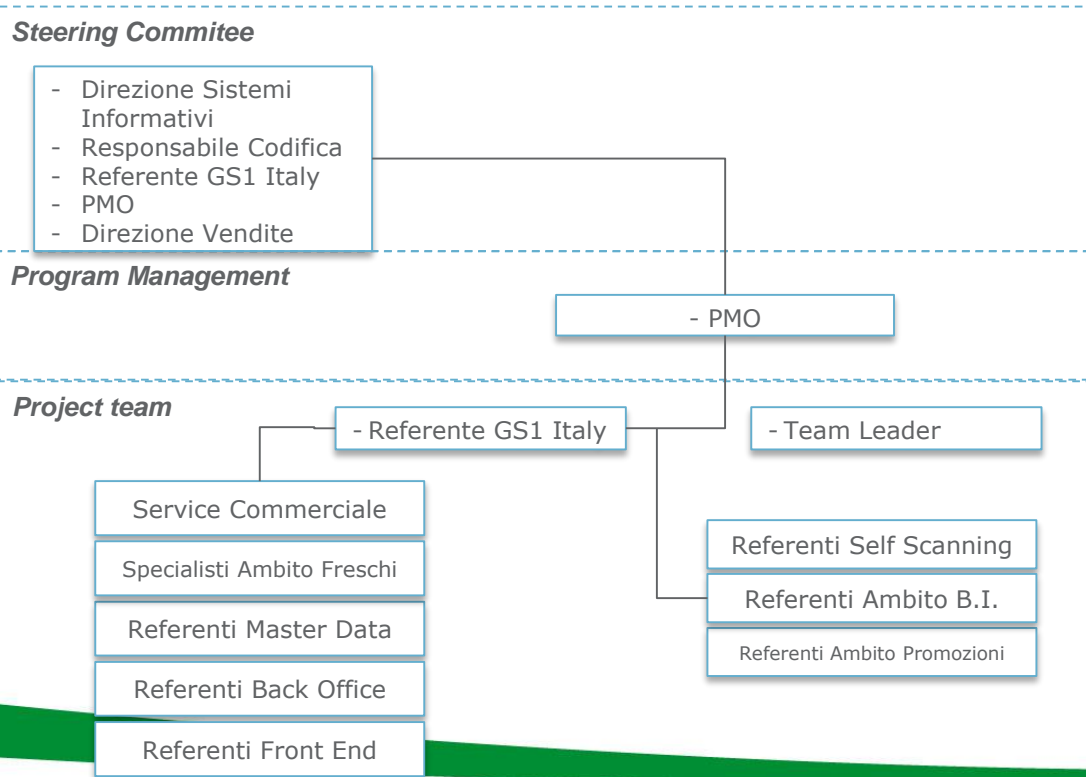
Steering Commitee

- Direzione Sistemi Informativi
- Responsabile Codifica
- Referente GS1 Italy
- PMO
- Direzione Vendite

Program Management

- PMO

Project team

- Referente GS1 Italy

- Team Leader

Service Commerciale

Specialisti Ambito Freschi

Referenti Master Data

Referenti Back Office

Referenti Front End

Referenti Self Scanning

Referenti Ambito B.I.

Referenti Ambito Promozioni